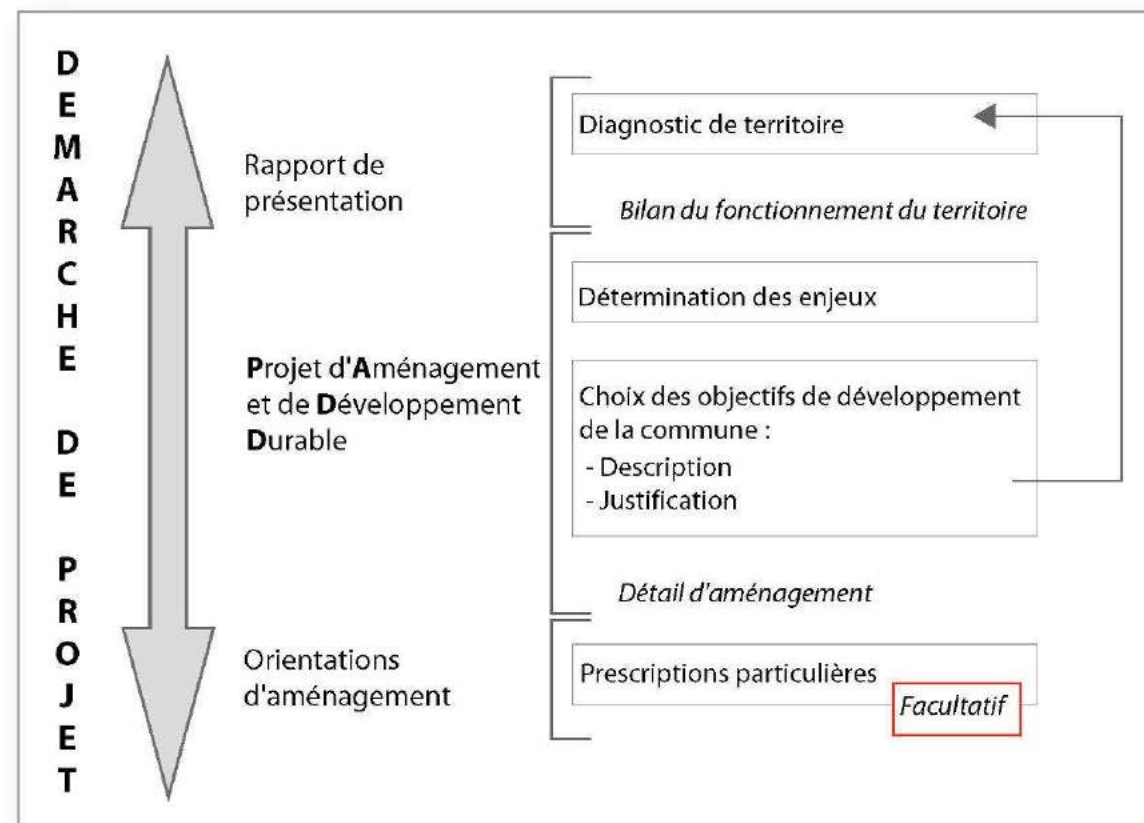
DEMARCHE DE PROJET

Rapport de présentation

Diagnostic de territoire

Bilan du fonctionnement du territoire

Projet d'Aménagement et de Développement Durable

Détermination des enjeux

Choix des objectifs de développement de la commune :
- Description
- Justification

Détail d'aménagement

Orientations d'aménagement

Prescriptions particulières

Facultatif